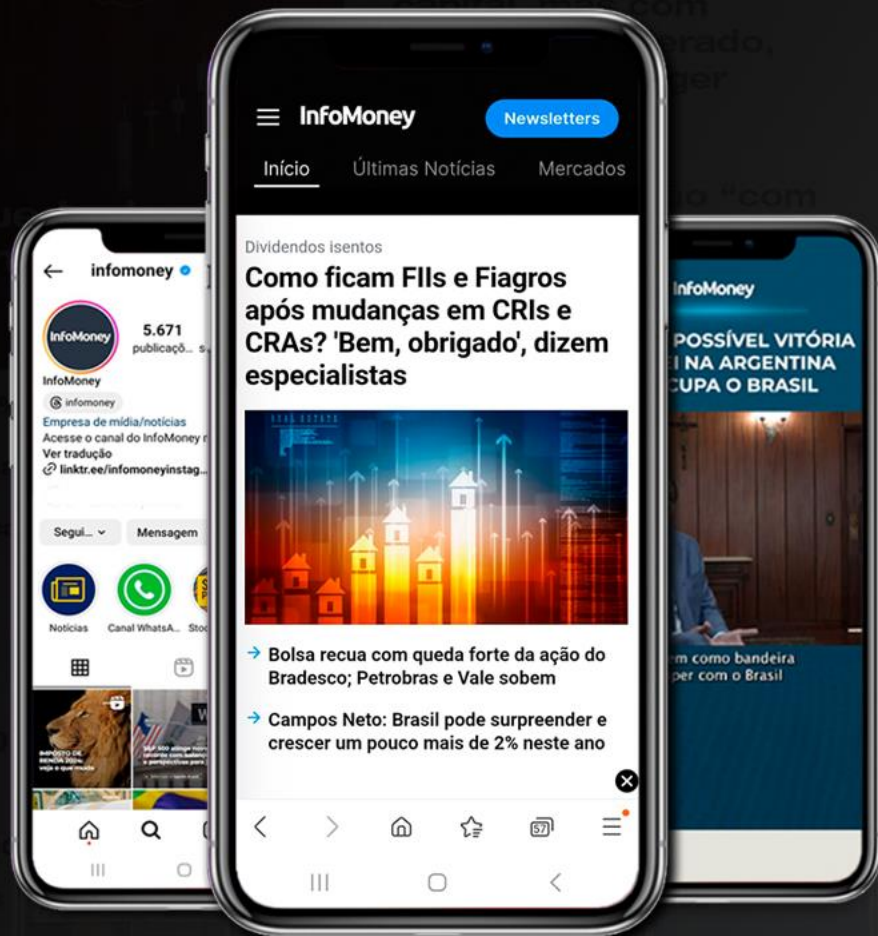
InfoMoney
Newsletters
Início
Últimas Notícias
Mercados
Dividendos isentos
Como ficam FIIs e Fiagros após mudanças em CRIs e CRAs? 'Bem, obrigado', dizem especialistas
→ Bolsa recua com queda forte da ação do Bradesco; Petrobras e Vale sobem
→ Campos Neto: Brasil pode surpreender e crescer um pouco mais de 2% neste ano

infomoney
InfoMoney
5.671
publicaçõ...
InfoMoney
infomoney
Empresa de mídia/notícias
Acesse o canal do InfoMoney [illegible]
Ver tradução
linktr.ee/infomoneyinstag...
Segui...
Mensagem
Notícias
Canal WhatsA...
Sto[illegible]
IMPOSTO DE RENDA 2024: veja o que muda

InfoMoney
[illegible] POSSÍVEL VITÓRIA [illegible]I NA ARGENTINA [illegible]CUPA O BRASIL
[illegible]m como bandeira
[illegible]per com o Brasil